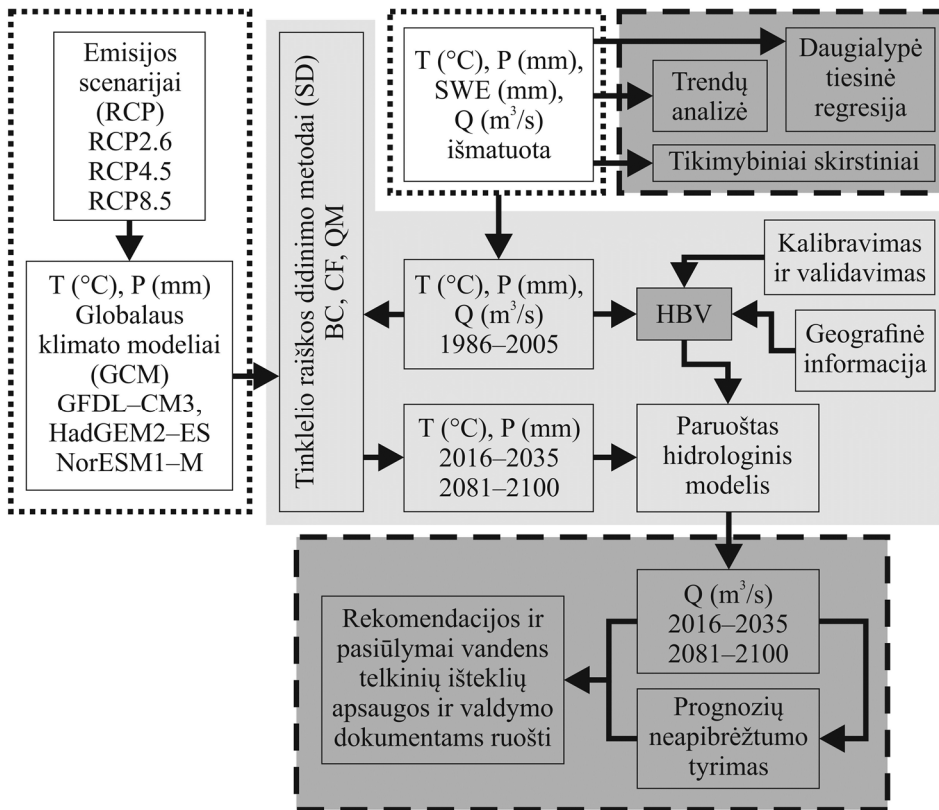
Emisijos scenarijai (RCP) RCP2.6 RCP4.5 RCP8.5

T (°C), P (mm) Globalaus klimato modeliai (GCM) GFDL–CM3, HadGEM2–ES NorESM1–M

Tinklelio raiškos didinimo metodai (SD) BC, CF, QM

T (°C), P (mm), SWE (mm), Q ($m^3$/s) išmatuota

Trendų analizė

Daugialypė tiesinė regresija

Tikimybiniai skirstiniai

Kalibravimas ir validavimas

T (°C), P (mm), Q ($m^3$/s) 1986–2005

HBV

Geografinė informacija

T (°C), P (mm) 2016–2035 2081–2100

Paruoštas hidrologinis modelis

Q ($m^3$/s) 2016–2035 2081–2100

Rekomendacijos ir pasiūlymai vandens telkinių išteklių apsaugos ir valdymo dokumentams ruošti

Prognozių neapibrėžtumo tyrimas